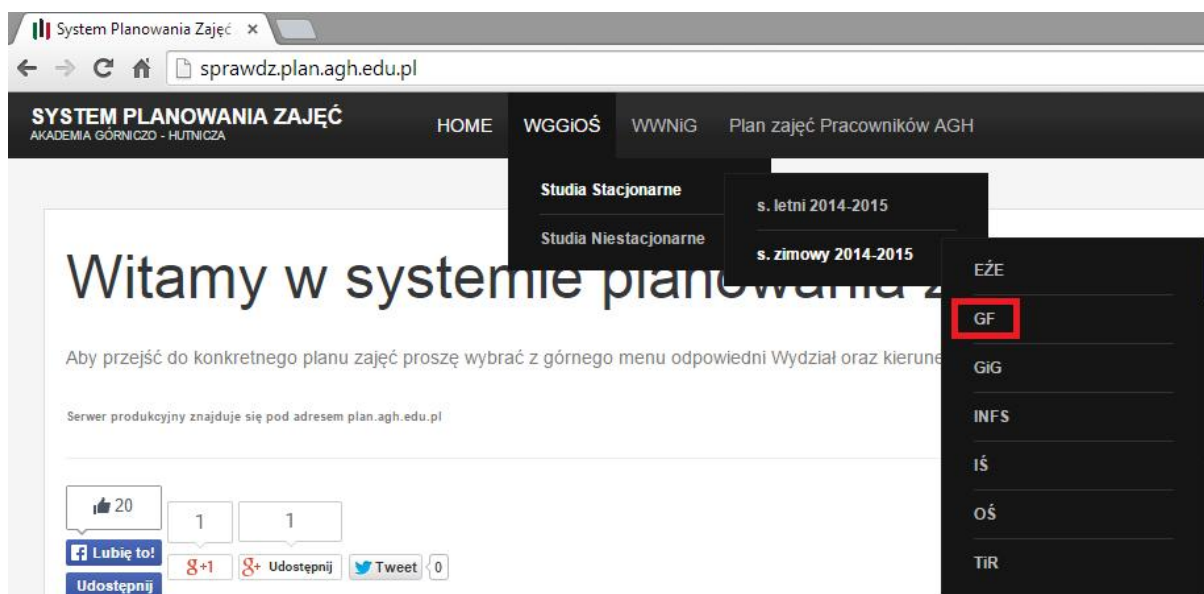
System Planowania Zajęć ×

sprawdz.plan.agh.edu.pl

SYSTEM PLANOWANIA ZAJĘĆ
AKADEMIA GÓRNICZO - HUTNICZA

HOME WGGiOŚ WWNiG Plan zajęć Pracowników AGH

Studia Stacjonarne
Studia Niestacjonarne

s. letni 2014-2015
s. zimowy 2014-2015

EŻE
GF
GiG
INFS
IŚ
OŚ
TiR

Witamy w systemie planowania z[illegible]

Aby przejść do konkretnego planu zajęć proszę wybrać z górnego menu odpowiedni Wydział oraz kierun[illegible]

Serwer produkcyjny znajduje się pod adresem plan.agh.edu.pl

20
Lubię to!
Udostępnij
1
g+1
1
g+ Udostępnij
Tweet 0